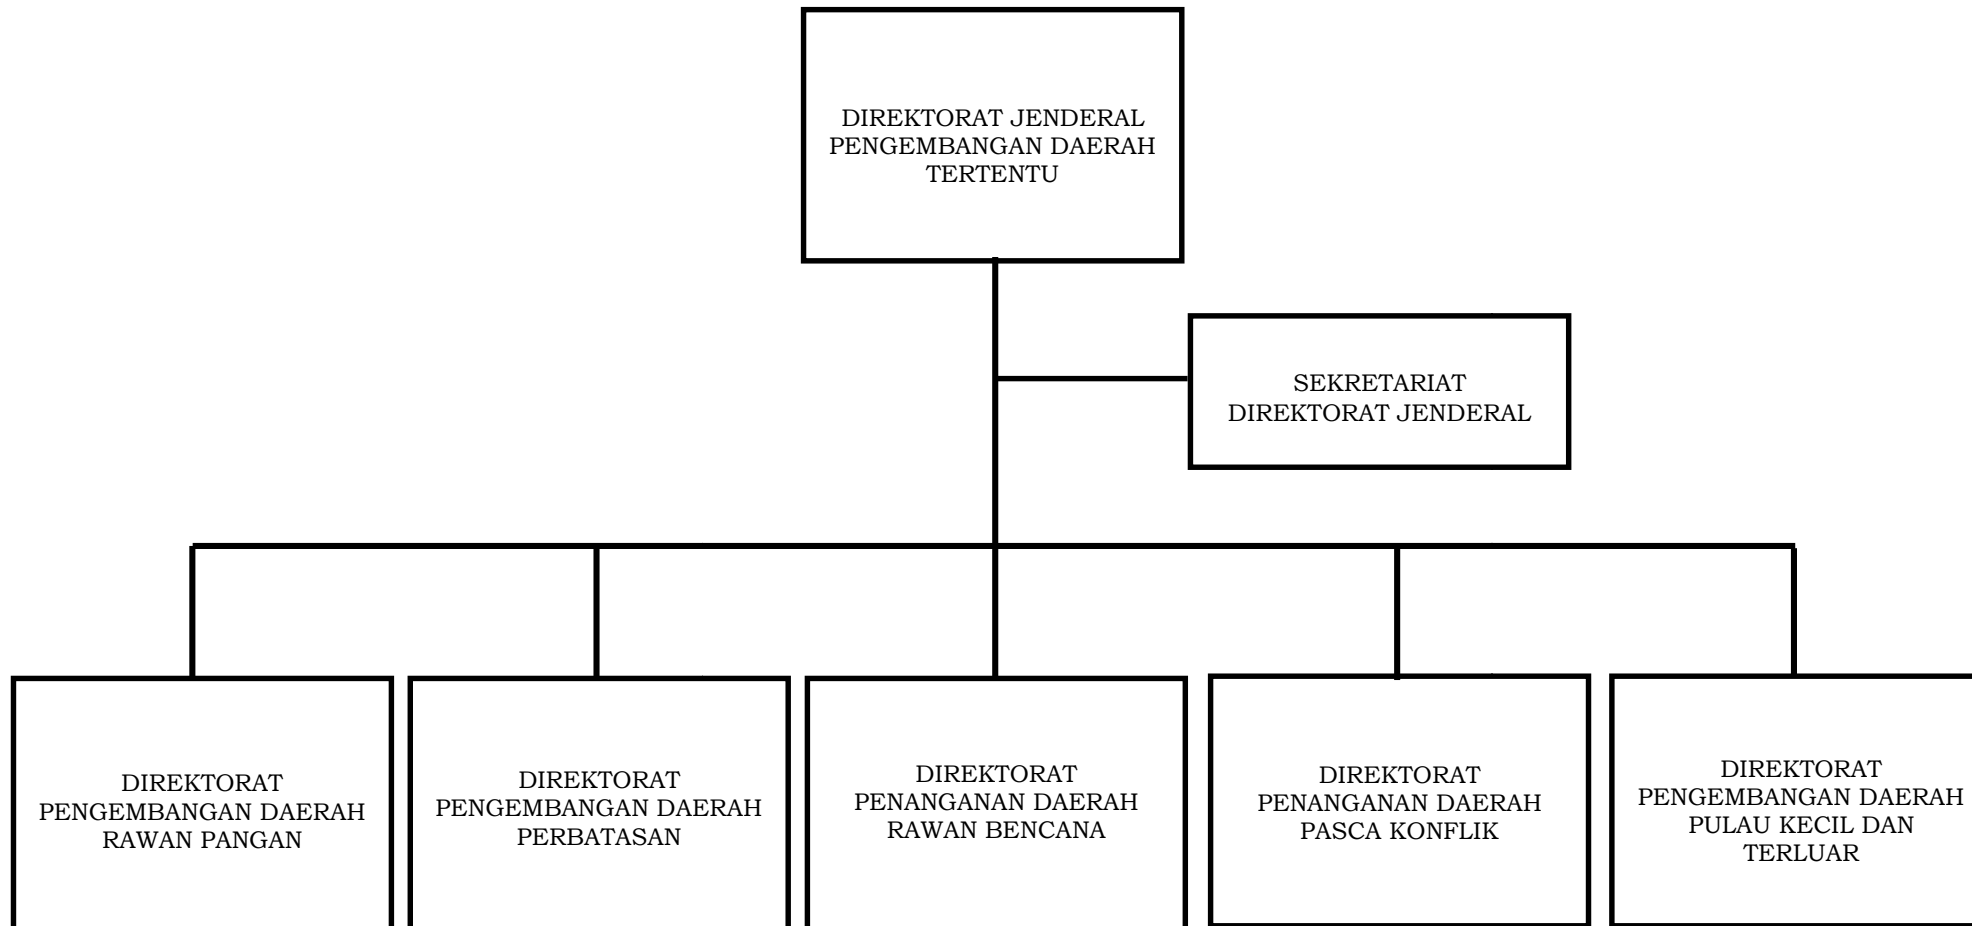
DIREKTORAT JENDERAL PENGEMBANGAN DAERAH TERTENTU

SEKRETARIAT DIREKTORAT JENDERAL

DIREKTORAT PENGEMBANGAN DAERAH RAWAN PANGAN

DIREKTORAT PENGEMBANGAN DAERAH PERBATASAN

DIREKTORAT PENANGANAN DAERAH RAWAN BENCANA

DIREKTORAT PENANGANAN DAERAH PASCA KONFLIK

DIREKTORAT PENGEMBANGAN DAERAH PULAU KECIL DAN TERLUAR